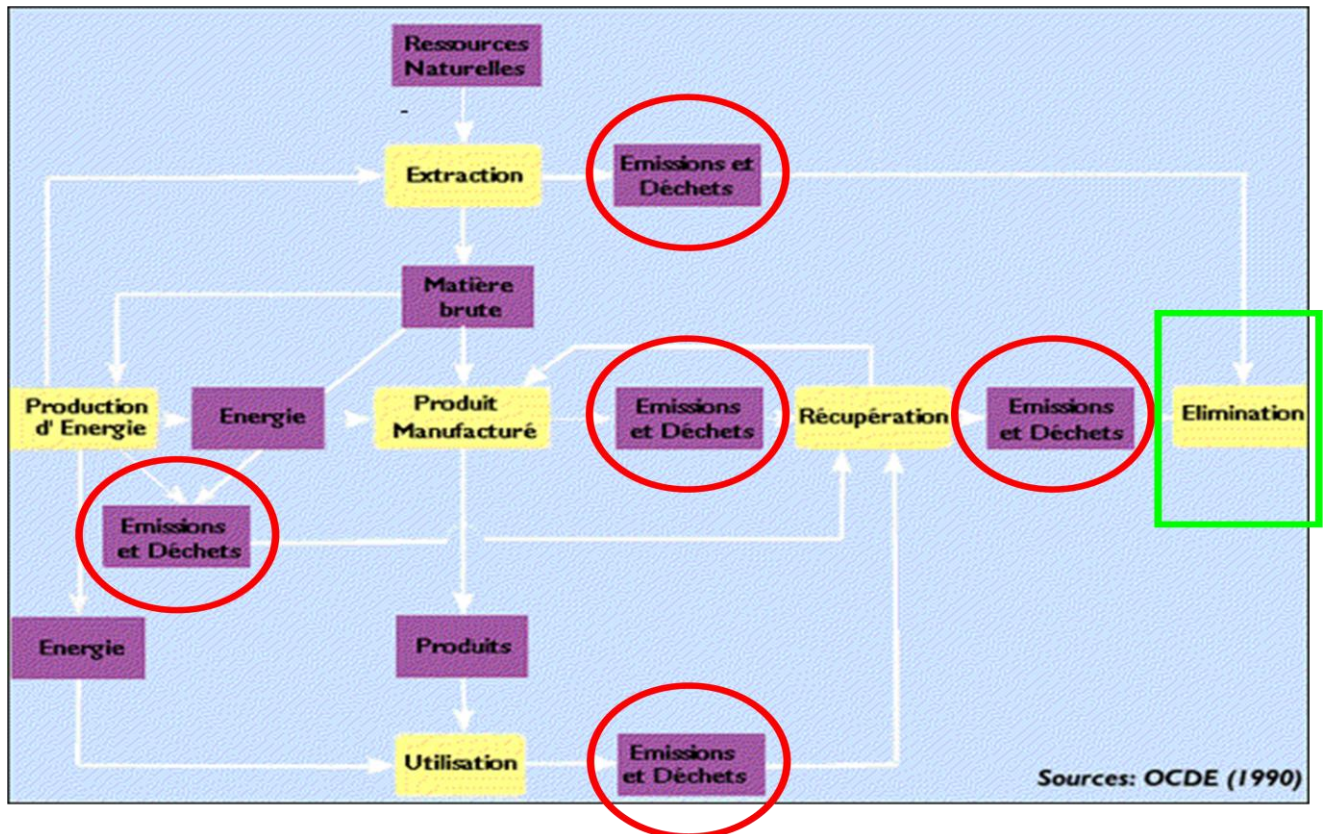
Ressources Naturelles

Extraction

Emissions et Déchets

Matière brute

Production d' Energie

Energie

Produit Manufacturé

Emissions et Déchets

Récupération

Emissions et Déchets

Elimination

Emissions et Déchets

Energie

Produits

Utilisation

Emissions et Déchets

Sources: OCDE (1990)